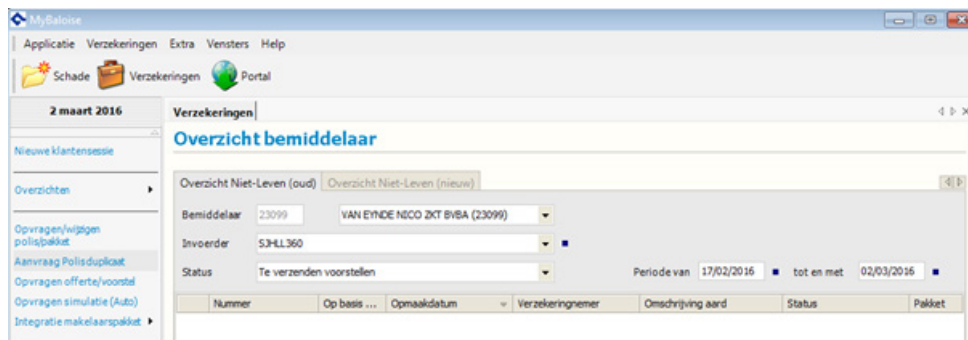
MyBaloise

Applicatie Verzekeringen Extra Vensters Help

Schade Verzekeringen Portal

2 maart 2016

Nieuwe klantensessie

Overzichten

Opvragen/wijzigen polis/pakket

Aanvraag Polisduplicaat

Opvragen offerte/voorstel

Opvragen simulatie (Auto)

Integratie makelaarspakket

Verzekeringen

Overzicht bemiddelaar

Overzicht Niet-Leven (oud) Overzicht Niet-Leven (nieuw)

Bemiddelaar 23099 VAN EYNDE NICO ZKT BVBA (23099)

Invoerder SJHLL360

Status Te verzenden voorstellen

Periode van 17/02/2016 tot en met 02/03/2016

| Nummer | Op basis ... | Opmaakdatum | Verzekeringnemer | Omschrijving aard | Status | Pakket |
|---|---|---|---|---|---|---|